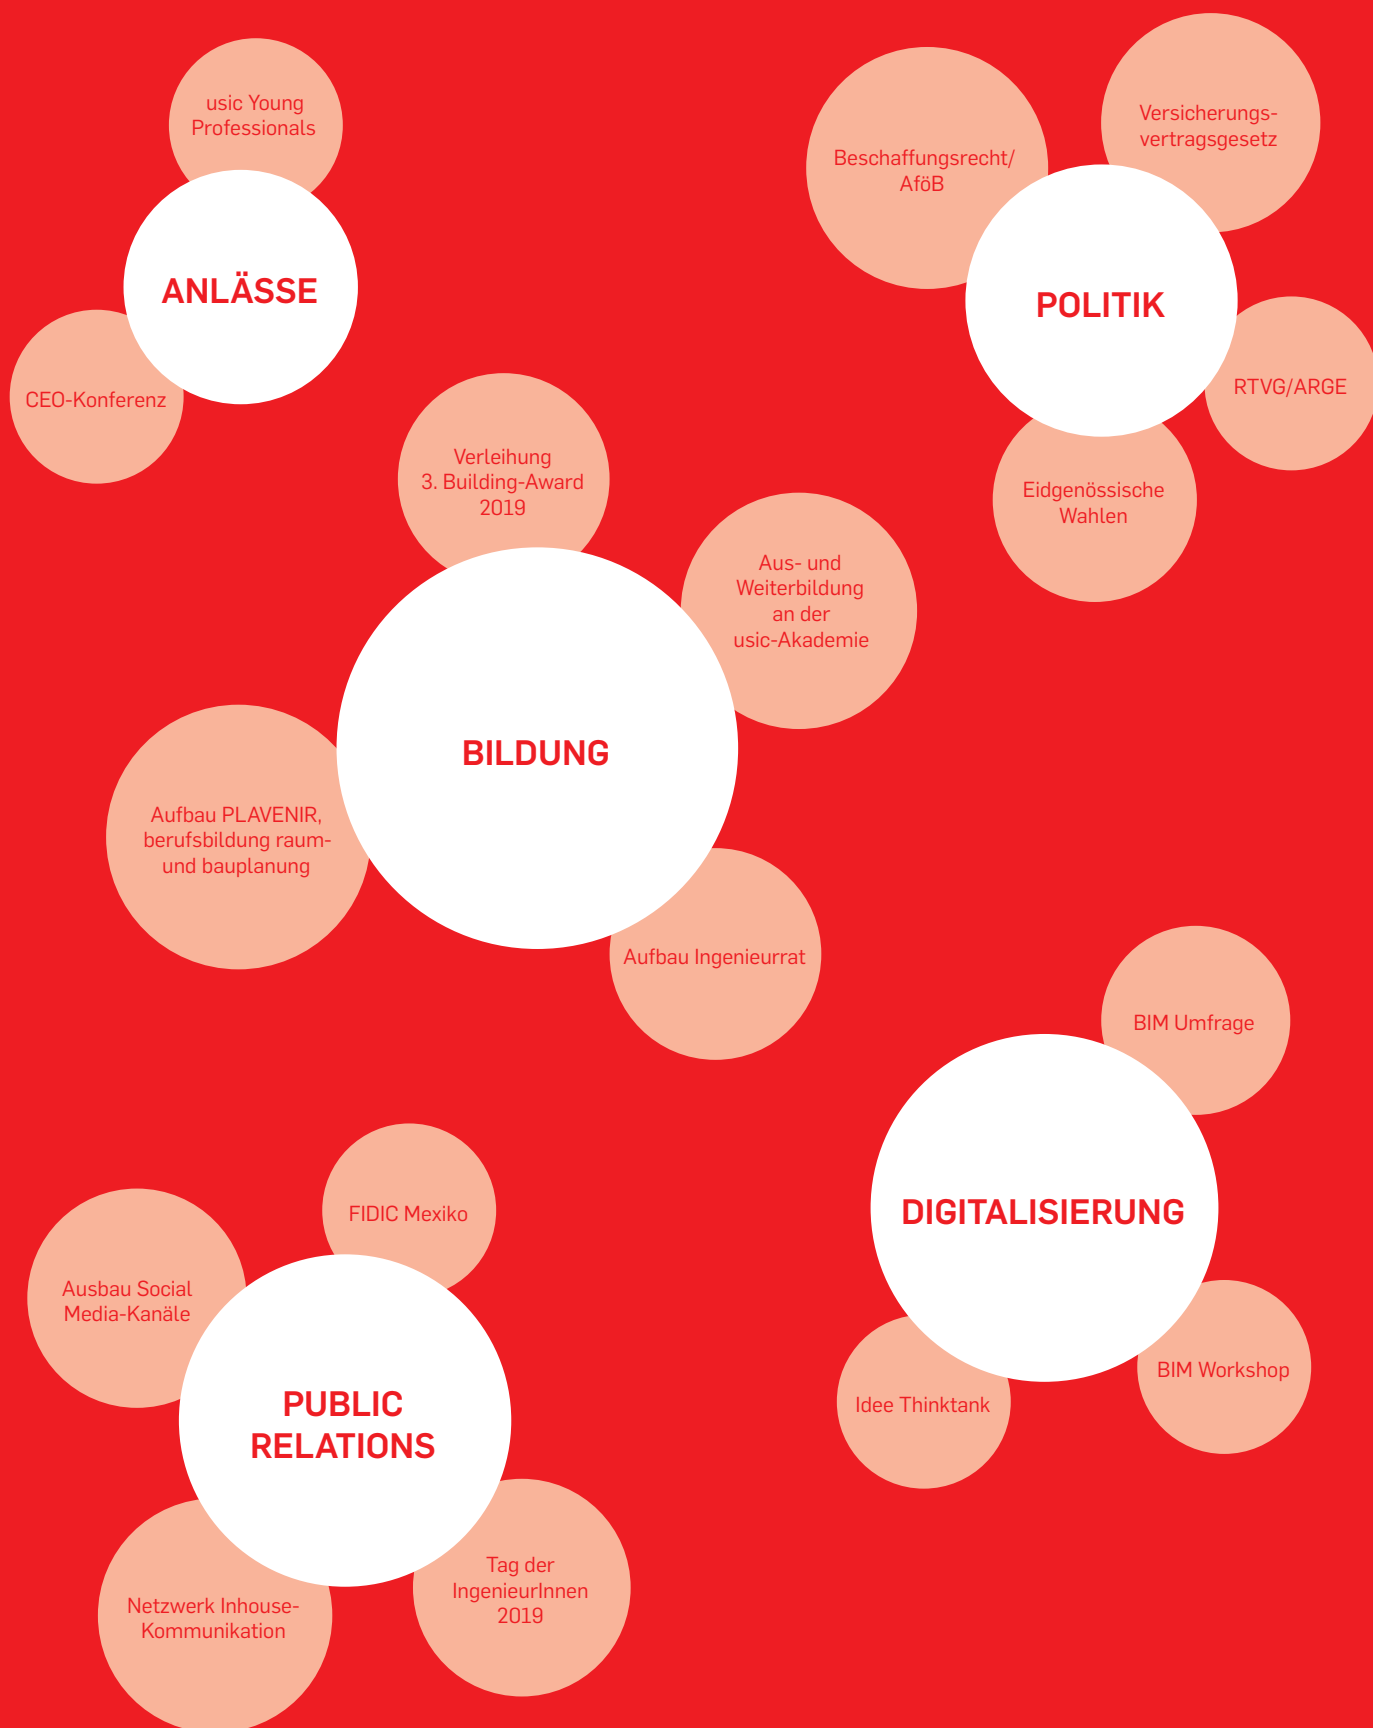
usic Young Professionals

ANLÄSSE

CEO-Konferenz

Beschaffungsrecht/ AföB

Versicherungsvertragsgesetz

POLITIK

RTVG/ARGE

Eidgenössische Wahlen

Verleihung 3. Building-Award 2019

Aus- und Weiterbildung an der usic-Akademie

BILDUNG

Aufbau PLAVENIR, berufsbildung raum- und bauplanung

Aufbau Ingenieurrat

BIM Umfrage

DIGITALISIERUNG

BIM Workshop

Idee Thinktank

FIDIC Mexiko

Ausbau Social Media-Kanäle

PUBLIC RELATIONS

Netzwerk Inhouse-Kommunikation

Tag der IngenieurInnen 2019